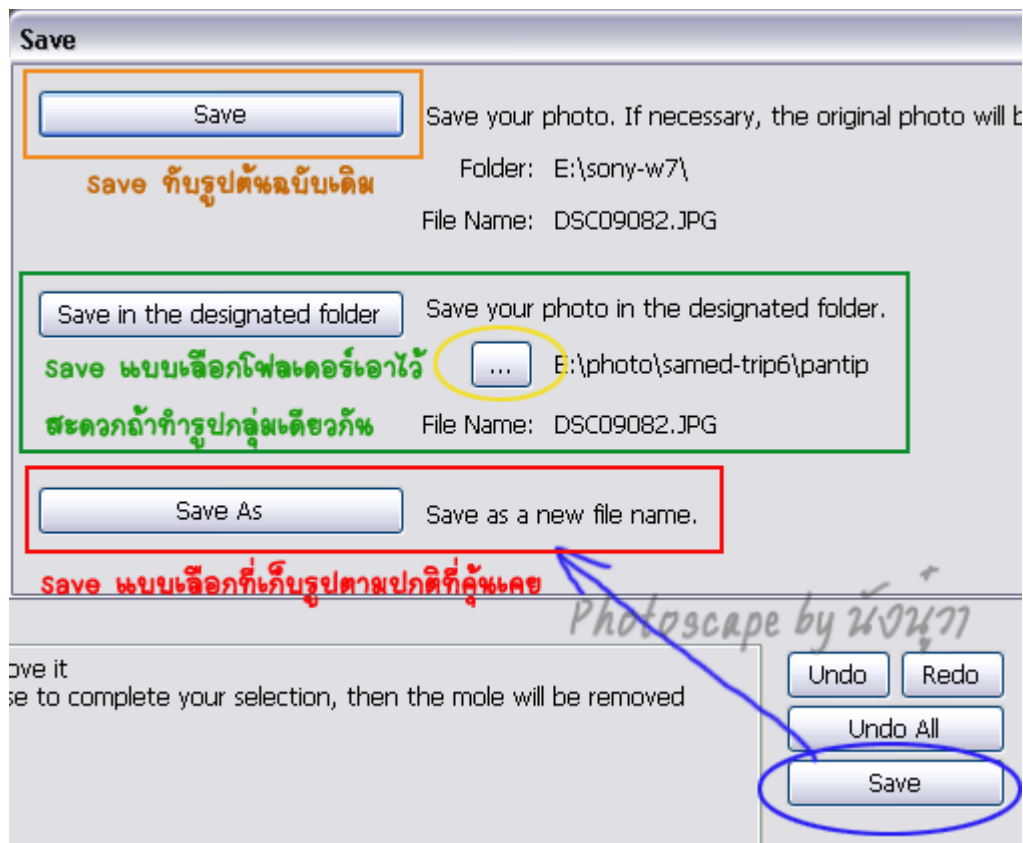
Save

Save

Save your photo. If necessary, the original photo will b

Save ทับรูปต้นฉบับเดิม

Folder: E:\sony-w7\

File Name: DSC09082.JPG

Save in the designated folder

Save your photo in the designated folder.

Save แบบเลือกโฟลเดอร์เอาไว้

...

E:\photo\samed-trip6\pantip

สะดวกถ้าทำรูปกลุ่มเดียวกัน

File Name: DSC09082.JPG

Save As

Save as a new file name.

Save แบบเลือกที่เก็บรูปตามปกติที่คุ้นเคย

Photoscape by น้องนุ่ว

ove it
se to complete your selection, then the mole will be removed

Undo

Redo

Undo All

Save